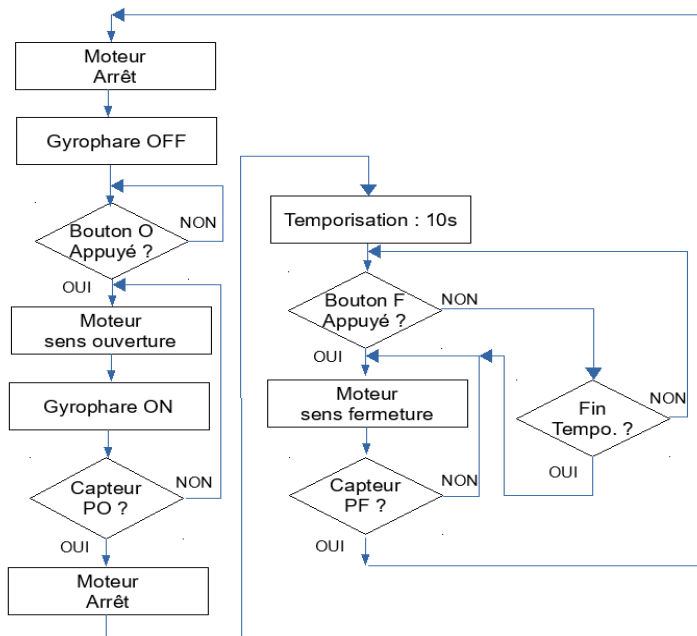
Moteur
Arrêt

Gyrophare OFF

Bouton O
Appuyé ?

NON

OUI

Moteur
sens ouverture

Gyrophare ON

Capteur
PO ?

NON

OUI

Moteur
Arrêt

Temporisation : 10s

Bouton F
Appuyé ?

NON

OUI

Moteur
sens fermeture

Fin
Tempo. ?

NON

OUI

Capteur
PF ?

NON

OUI